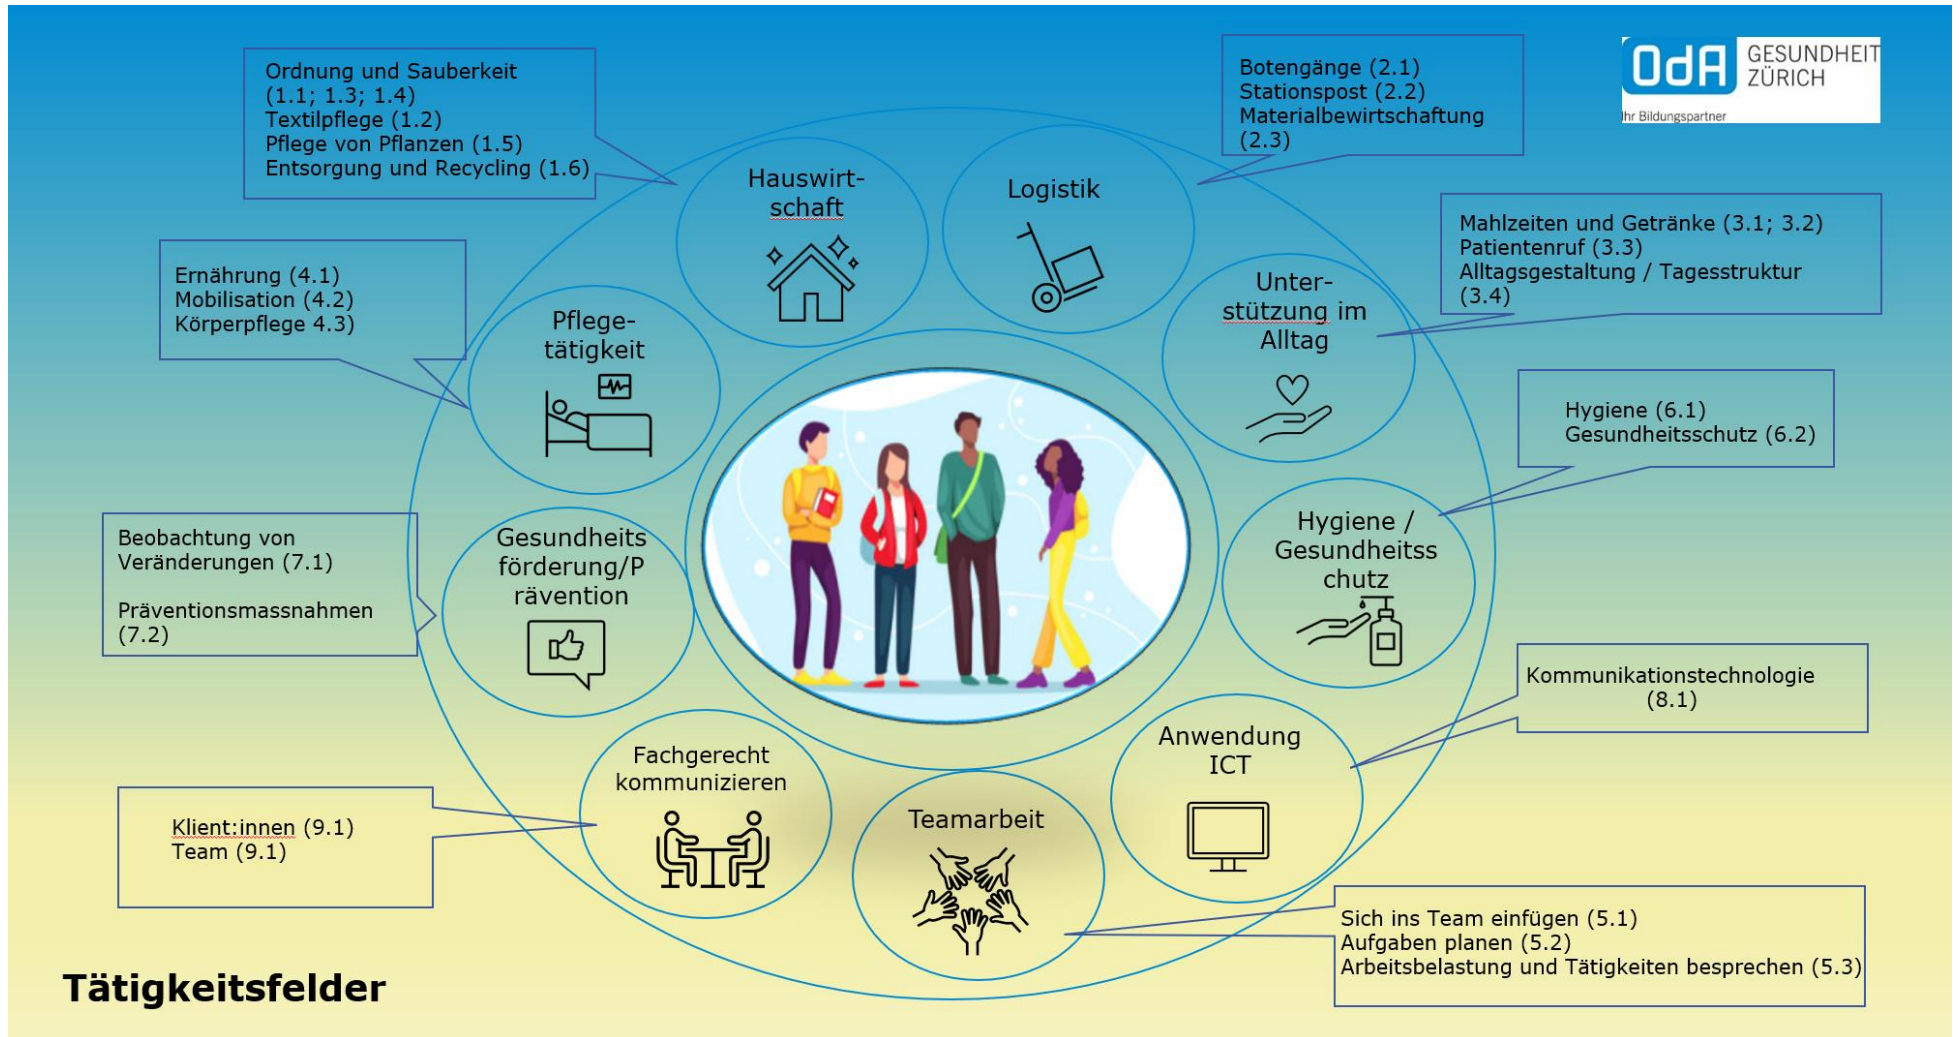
OdA GESUNDHEIT ZÜRICH
Ihr Bildungspartner

Ordnung und Sauberkeit (1.1; 1.3; 1.4)
Textilpflege (1.2)
Pflege von Pflanzen (1.5)
Entsorgung und Recycling (1.6)

Botengänge (2.1)
Stationspost (2.2)
Materialbewirtschaftung (2.3)

Hauswirt-schaft

Logistik

Mahlzeiten und Getränke (3.1; 3.2)
Patientenruf (3.3)
Alltagsgestaltung / Tagesstruktur (3.4)

Ernährung (4.1)
Mobilisation (4.2)
Körperpflege 4.3)

Pflege-tätigkeit

Unter-stützung im Alltag

Hygiene (6.1)
Gesundheitsschutz (6.2)

Beobachtung von Veränderungen (7.1)

Präventionsmassnahmen (7.2)

Gesundheits förderung/P rävention

Hygiene / Gesundheitss chutz

Kommunikationstechnologie (8.1)

Anwendung ICT

Fachgerecht kommunizieren

Teamarbeit

Klient:innen (9.1)
Team (9.1)

Sich ins Team einfügen (5.1)
Aufgaben planen (5.2)
Arbeitsbelastung und Tätigkeiten besprechen (5.3)

Tätigkeitsfelder